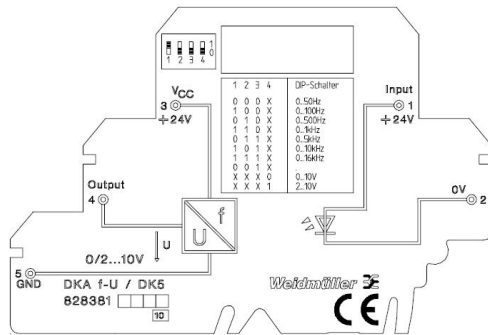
1 2 3 4
1
0

$V_{CC}$
3
+24V

| 1 | 2 | 3 | 4 | DIP-Schalter |
|---|---|---|---|---|
| 0 | 0 | 0 | X | 0...50Hz |
| 1 | 0 | 0 | X | 0...100Hz |
| 0 | 1 | 0 | X | 0...500Hz |
| 1 | 1 | 0 | X | 0...1kHz |
| 0 | 1 | 1 | X | 0...5kHz |
| 1 | 0 | 1 | X | 0...10kHz |
| 1 | 1 | 1 | X | 0...16kHz |
| 0 | 0 | 1 | X | |
| X | X | X | 0 | 0...10V |
| X | X | X | 1 | 2...10V |

Input
1
+24V

Output
4

U
f

U

0/2...10V

0V
2

5
GND

DKA f-U / DK5
828381
10

Weidmüller
CE